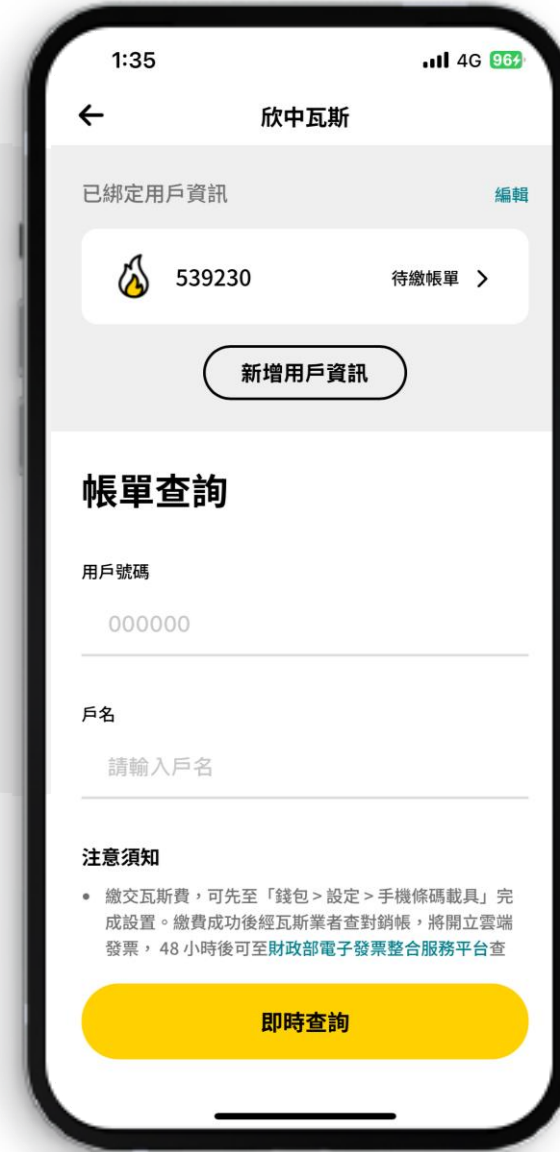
1:35

4G 96

←

欣中瓦斯

已綁定用戶資訊

編輯

539230

待繳帳單 >

新增用戶資訊

帳單查詢

用戶號碼

000000

戶名

請輸入戶名

注意須知

• 繳交瓦斯費，可先至「錢包 > 設定 > 手機條碼載具」完成設置。繳費成功後經瓦斯業者查對銷帳，將開立雲端發票，48 小時後可至財政部電子發票整合服務平台查

即時查詢